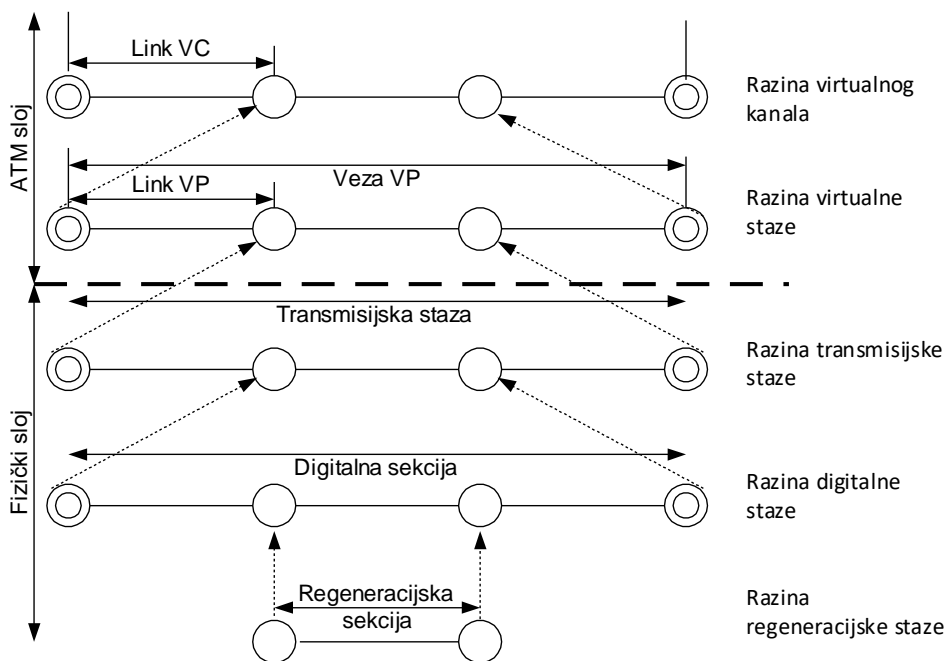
ATM sloj

Link VC

Razina virtualnog kanala

Veza VP

Link VP

Razina virtualne staze

Fizički sloj

Transmisijska staza

Razina transmisijske staze

Digitalna sekcija

Razina digitalne staze

Regeneracijska sekcija

Razina regeneracijske staze